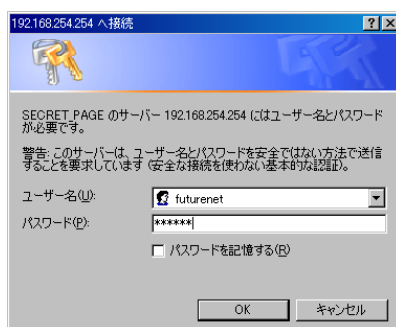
192.168.254.254 へ接続

? X

SECRET_PAGE のサーバー 192.168.254.254 にはユーザー名とパスワードが必要です。

警告: このサーバーは、ユーザー名とパスワードを安全ではない方法で送信することを要求しています (安全な接続を使わない基本的な認証)。

ユーザー名(U): futurenet

パスワード(P): ******

パスワードを記憶する(R)

OK キャンセル